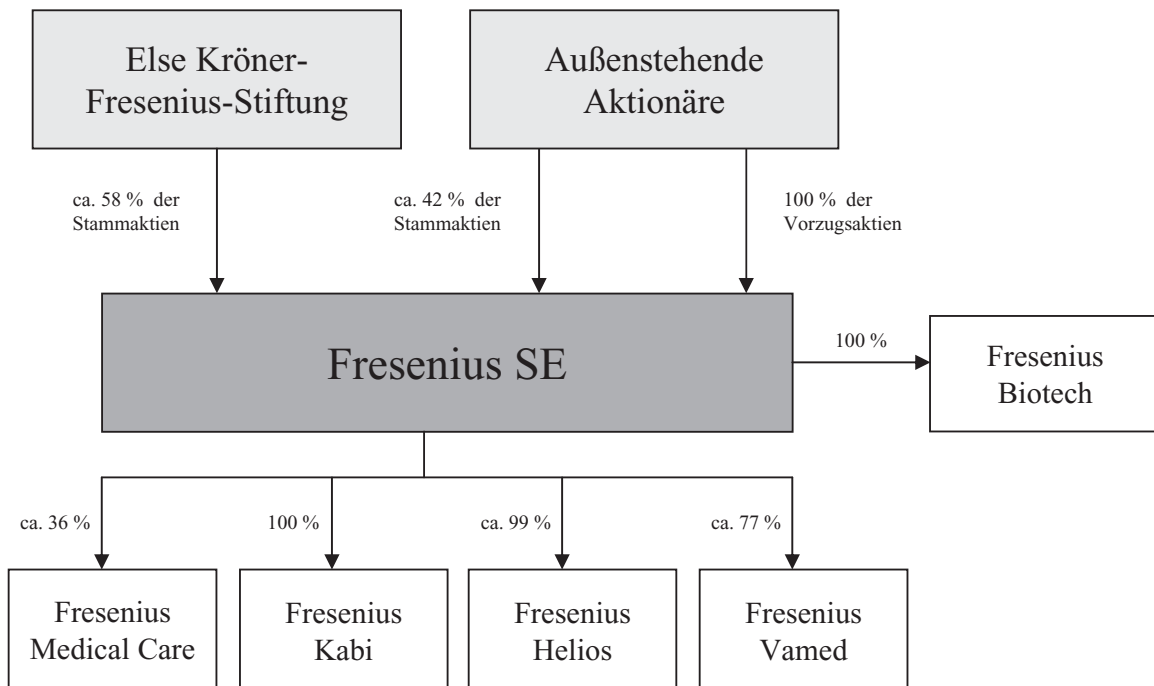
Else Kröner-Fresenius-Stiftung

Außenstehende Aktionäre

ca. 58 % der Stammaktien

ca. 42 % der Stammaktien

100 % der Vorzugsaktien

Fresenius SE

100 %

Fresenius Biotech

ca. 36 %

100 %

ca. 99 %

ca. 77 %

Fresenius Medical Care

Fresenius Kabi

Fresenius Helios

Fresenius Vamed